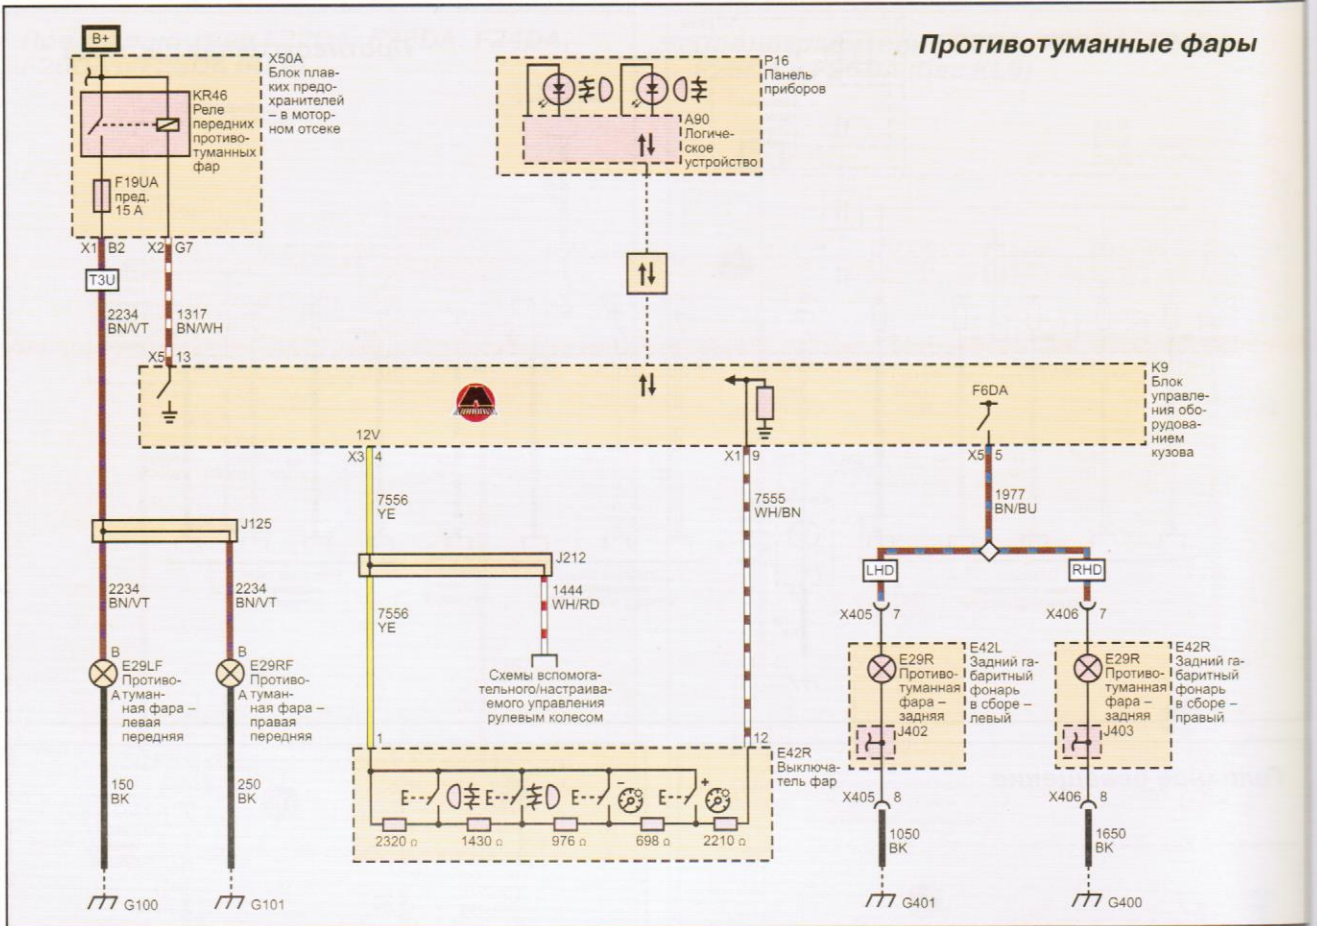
Противотуманные фары

B+

X50A Блок плавких предохранителей – в моторном отсеке

KR46 Реле передних противотуманных фар

F19UA пред. 15 A

X1 B2
X2 G7

T3U

2234 BN/VT

1317 BN/WH

X5 13

P16 Панель приборов

A90 Логическое устройство

K9 Блок управления оборудованием кузова

F6DA

12V

X3 4

X1 9

X5 5

7556 YE

7555 WH/BN

1977 BN/BU

J125

2234 BN/VT

2234 BN/VT

J212

1444 WH/RD

7556 YE

Схемы вспомогательного/настраиваемого управления рулевым колесом

LHD

RHD

X405 7

X406 7

B
E29LF Противотуманная фара – левая передняя
A

B
E29RF Противотуманная фара – правая передняя
A

E29R Противотуманная фара – задняя

J402

E42L Задний габаритный фонарь в сборе – левый

E29R Противотуманная фара – задняя

J403

E42R Задний габаритный фонарь в сборе – правый

1

12

E42R Выключатель фар

2320 Ω
1430 Ω
976 Ω
698 Ω
2210 Ω

X405 8

X406 8

150 BK

250 BK

1050 BK

1650 BK

G100

G101

G401

G400